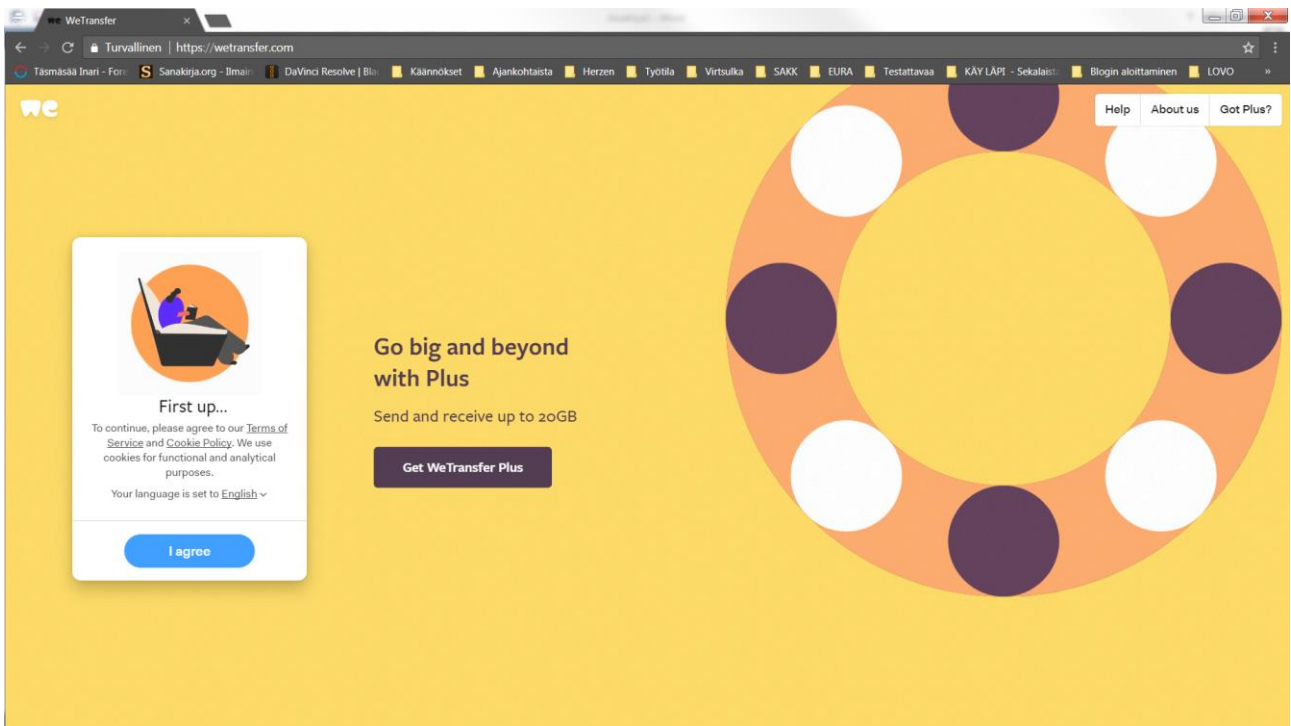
WeTransfer

Turvallinen | https://wetransfer.com

Täsmäsää Inari - Fore
Sanakirja.org - Ilmain
DaVinci Resolve | Bla
Käännökset
Ajankohtaista
Herzen
Työtila
Virtsulka
SAKK
EURA
Testattavaa
KÄY LÄPI - Sekalaista
Blogin aloittaminen
LOVO

we

Help
About us
Got Plus?

First up...

To continue, please agree to our Terms of Service and Cookie Policy. We use cookies for functional and analytical purposes.

Your language is set to English

I agree

Go big and beyond with Plus

Send and receive up to 20GB

Get WeTransfer Plus